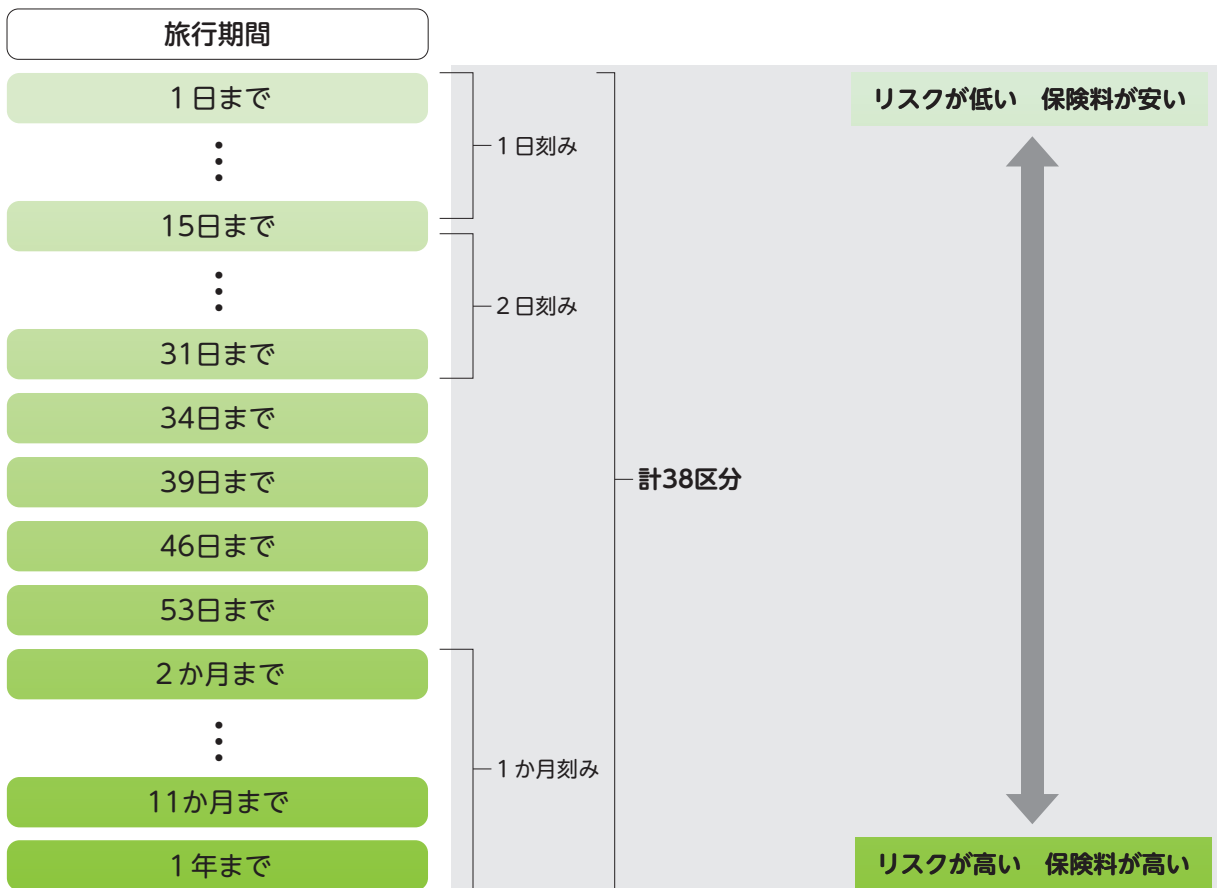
旅行期間

１日まで

15日まで

31日まで

34日まで

39日まで

46日まで

53日まで

２か月まで

11か月まで

１年まで

１日刻み

２日刻み

１か月刻み

計38区分

リスクが低い　保険料が安い

リスクが高い　保険料が高い